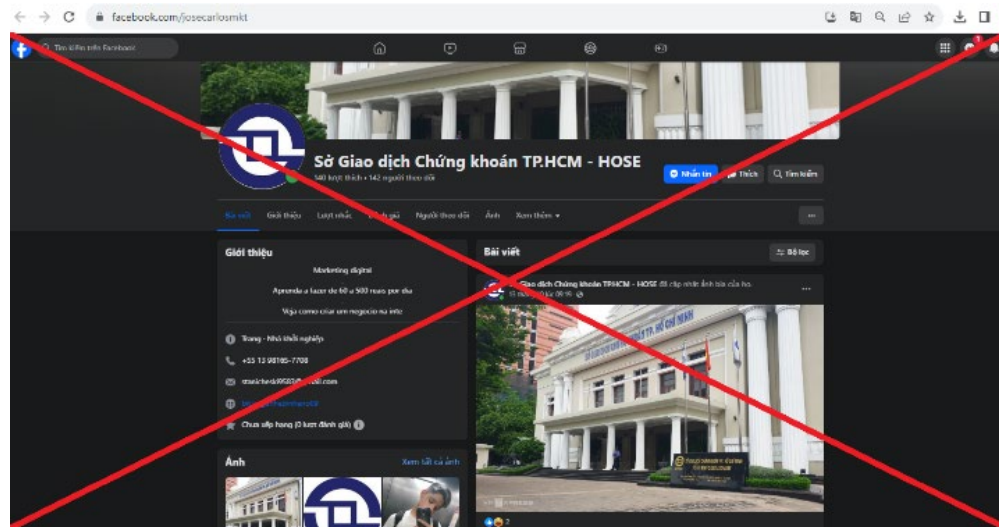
facebook.com/josecarlosmkt

Tìm kiếm trên Facebook

Sở Giao dịch Chứng khoán TP.HCM - HOSE

140 lượt thích • 142 người theo dõi

Nhắn tin

Thích

Tìm kiếm

Bài viết

Giới thiệu

Lượt nhắc

Đánh giá

Người theo dõi

Ảnh

Xem thêm

Giới thiệu

Marketing digital

Aprenda a fazer de 60 a 500 reais por dia

Veja como criar um negocio na infor

Trang · Nhà khởi nghiệp

+55 13 98185-7708

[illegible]@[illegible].com

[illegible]

Chưa xếp hạng (0 lượt đánh giá)

Ảnh

Xem tất cả ảnh

Bài viết

Bộ lọc

Sở Giao dịch Chứng khoán TP.HCM - HOSE đã cập nhật ảnh bìa của họ.

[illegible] 09:59

2